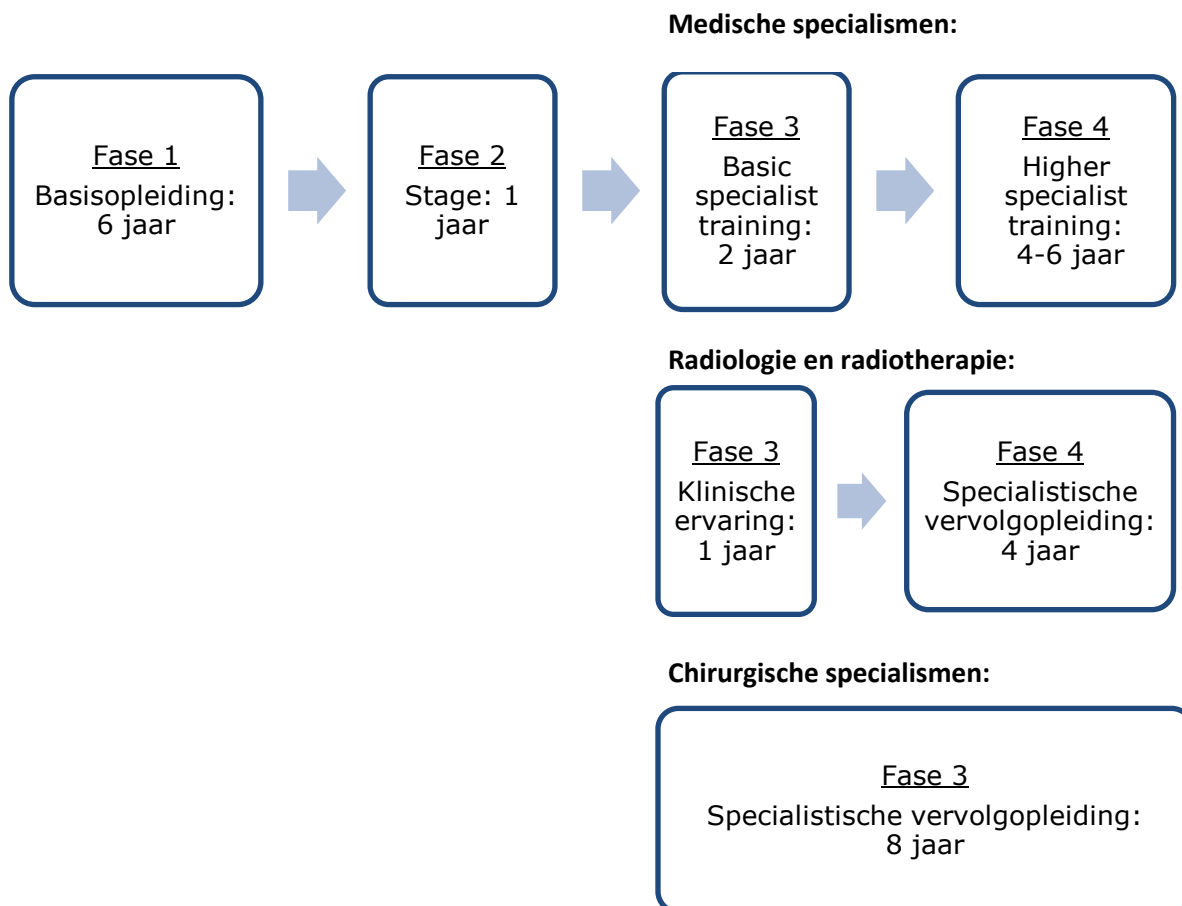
Medische specialismen:

Fase 1
Basisopleiding: 6 jaar

Fase 2
Stage: 1 jaar

Fase 3
Basic specialist training: 2 jaar

Fase 4
Higher specialist training: 4-6 jaar

Radiologie en radiotherapie:

Fase 3
Klinische ervaring: 1 jaar

Fase 4
Specialistische vervolgopleiding: 4 jaar

Chirurgische specialismen:

Fase 3
Specialistische vervolgopleiding: 8 jaar